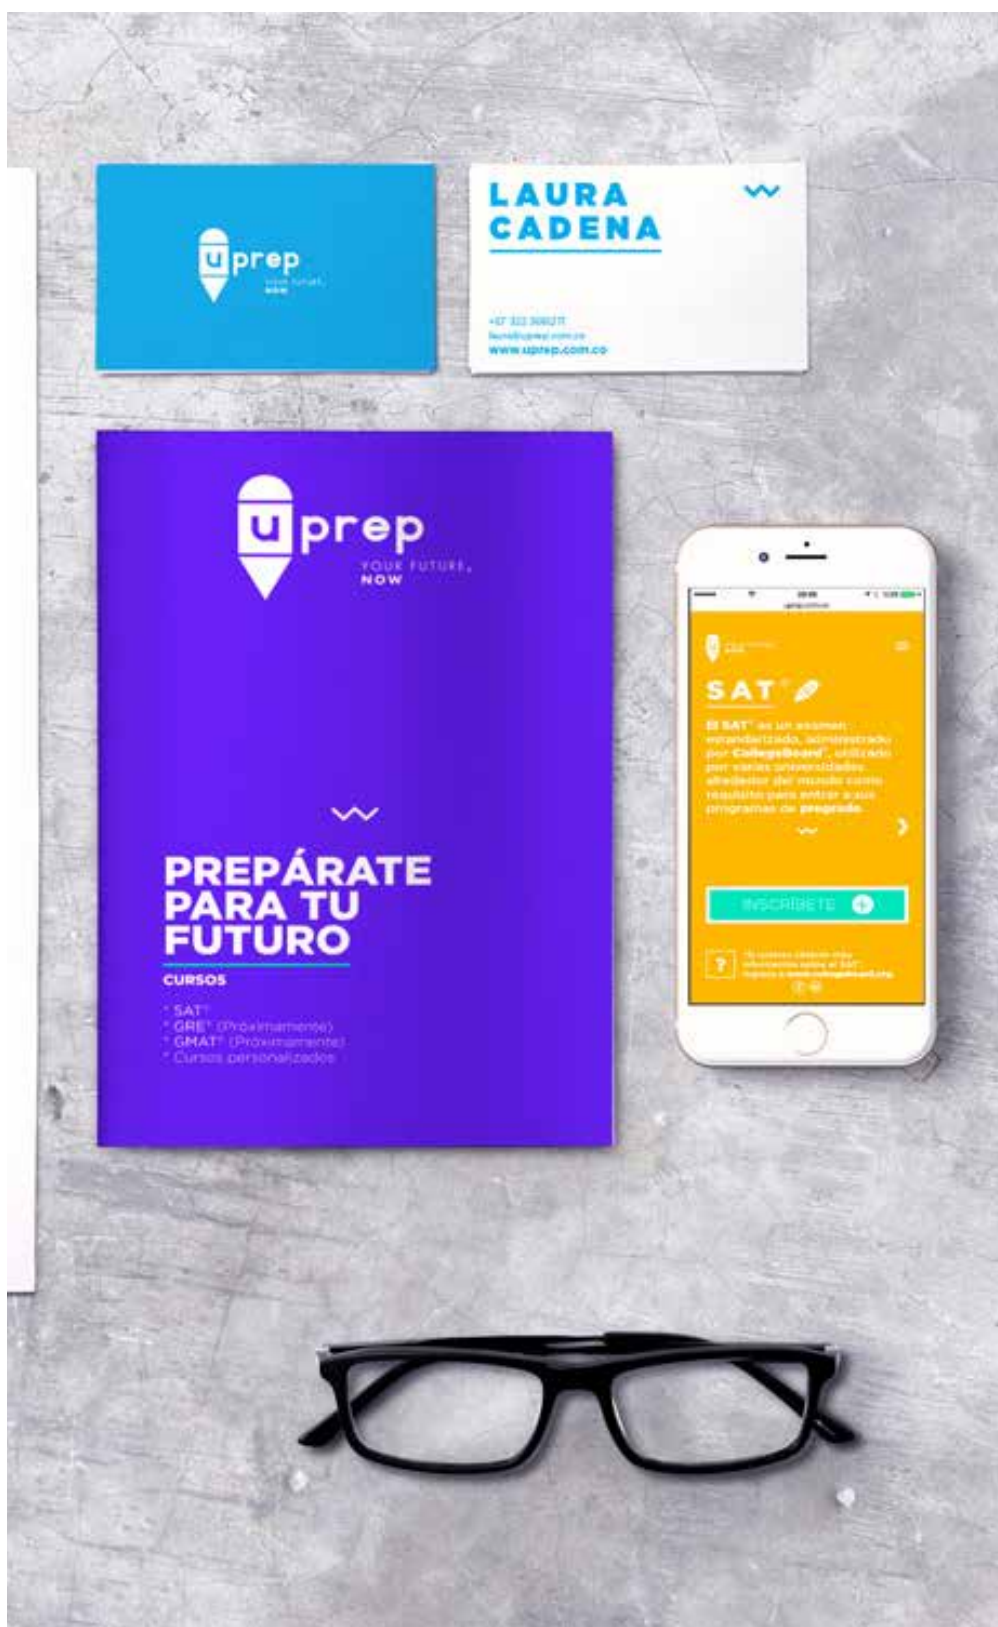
uprep
YOUR FUTURE, NOW

LAURA CADENA

+57 322 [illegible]
laura@uprep.com.co
www.uprep.com.co

uprep
YOUR FUTURE, NOW

PREPÁRATE PARA TU FUTURO
CURSOS
* SAT®
* GRE® (Próximamente)
* GMAT® (Próximamente)
* Cursos personalizados

SAT®
El SAT® es un examen estandarizado, administrado por CollegeBoard®, utilizado por varias universidades alrededor del mundo como requisito para entrar a sus programas de pregrado.
INSCRÍBETE
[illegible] www.collegeboard.org